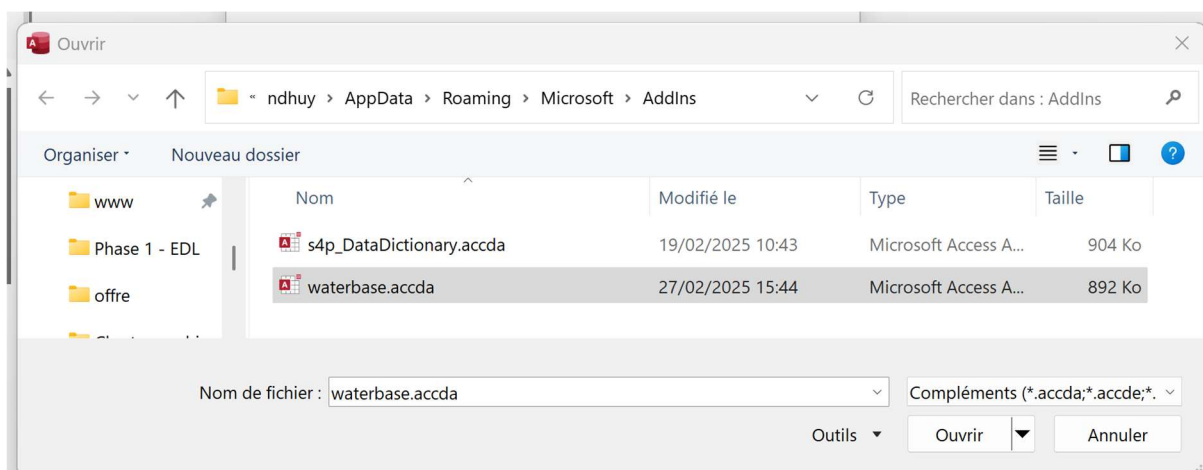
Ouvrir

« ndhuy › AppData › Roaming › Microsoft › AddIns

Rechercher dans : AddIns

Organiser ▾ Nouveau dossier

www
Phase 1 - EDL
offre

| Nom | Modifié le | Type | Taille |
|---|---|---|---|
| s4p_DataDictionary.accda | 19/02/2025 10:43 | Microsoft Access A... | 904 Ko |
| waterbase.accda | 27/02/2025 15:44 | Microsoft Access A... | 892 Ko |

Nom de fichier : waterbase.accda

Compléments (*.accda;*.accde;*.

Outils ▾

Ouvrir

Annuler